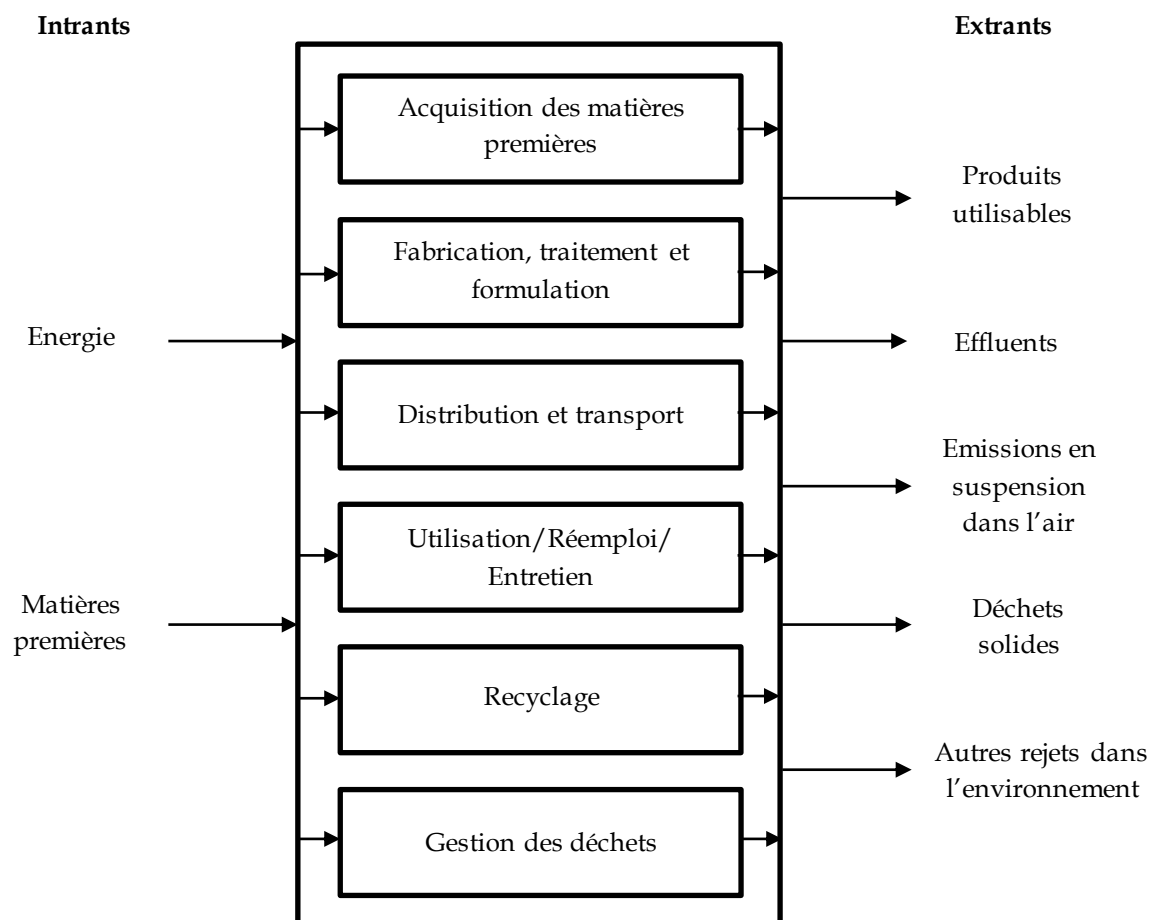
Intrants

Extrants

Acquisition des matières premières

Fabrication, traitement et formulation

Distribution et transport

Utilisation/Réemploi/ Entretien

Recyclage

Gestion des déchets

Energie

Matières premières

Produits utilisables

Effluents

Emissions en suspension dans l’air

Déchets solides

Autres rejets dans l’environnement